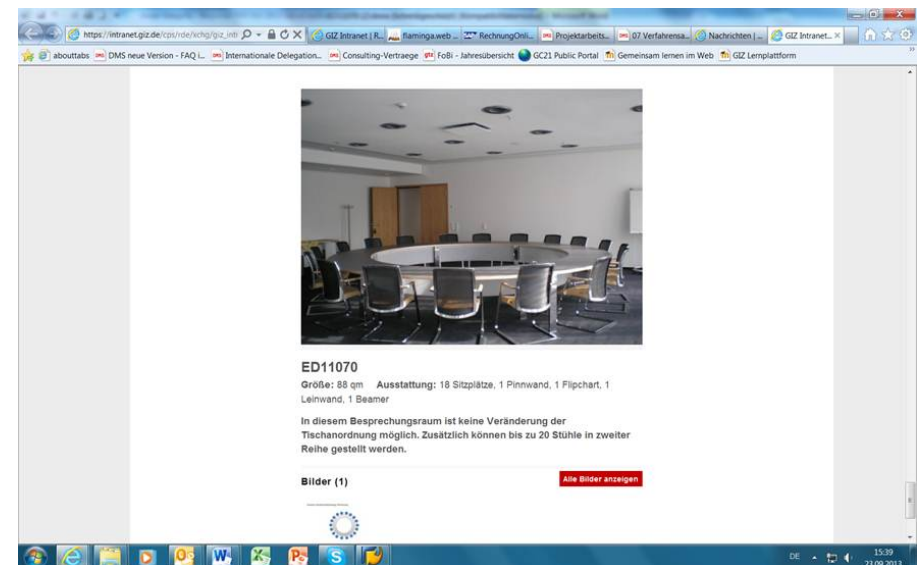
https://intranet.giz.de/cps/rde/xchg/giz_intr

GIZ Intranet | R... flaminga.web ... RechnungOnli... Projektarbeits... 07 Verfahrensa... Nachrichten | ... GIZ Intranet...

abouttabs DMS neue Version - FAQ i... Internationale Delegation... Consulting-Vertraege FoBi - Jahresübersicht GC21 Public Portal Gemeinsam lernen im Web GIZ Lernplattform

ED11070

Größe: 88 qm Ausstattung: 18 Sitzplätze, 1 Pinnwand, 1 Flipchart, 1 Leinwand, 1 Beamer

In diesem Besprechungsraum ist keine Veränderung der Tischanordnung möglich. Zusätzlich können bis zu 20 Stühle in zweiter Reihe gestellt werden.

Bilder (1)

Alle Bilder anzeigen

DE

15:39
23.09.2013